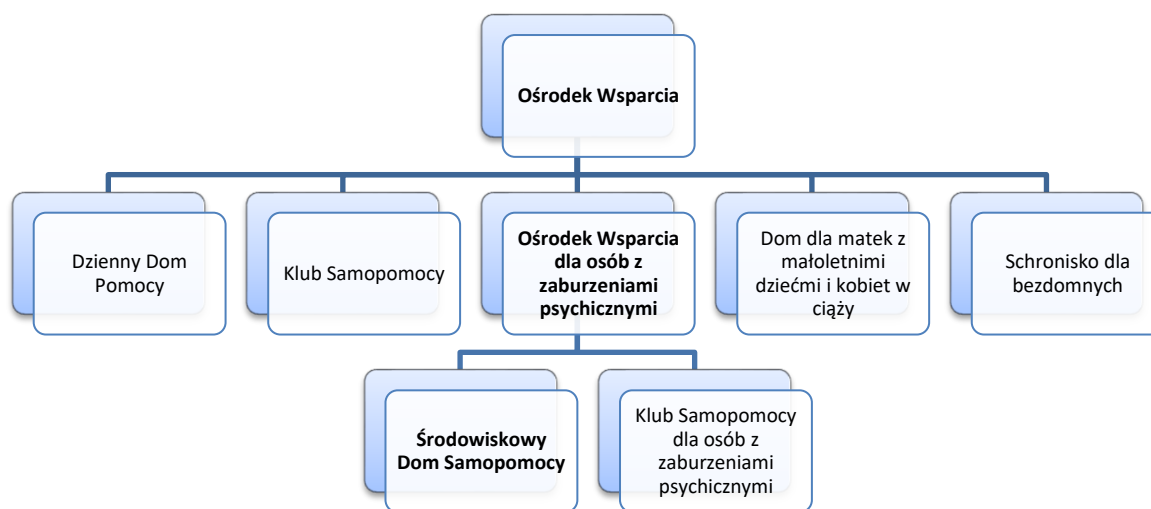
Ośrodek Wsparcia

Dzienny Dom Pomocy

Klub Samopomocy

Ośrodek Wsparcia dla osób z zaburzeniami psychicznymi

Dom dla matek z małoletnimi dziećmi i kobiet w ciąży

Schronisko dla bezdomnych

Środowiskowy Dom Samopomocy

Klub Samopomocy dla osób z zaburzeniami psychicznymi